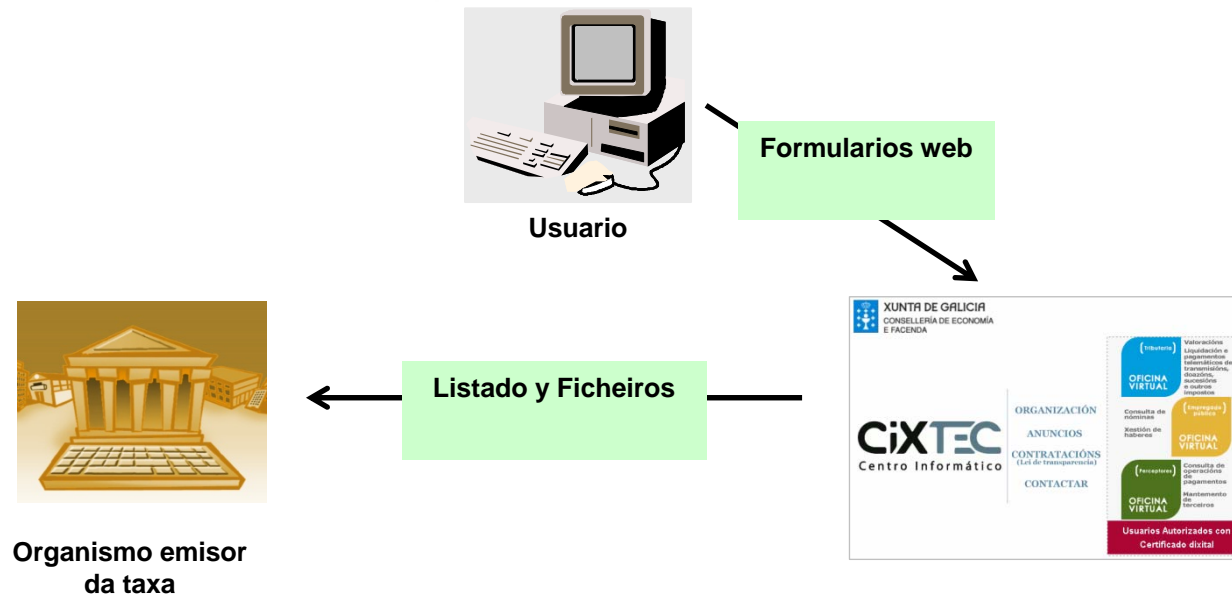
Usuario

Formularios web

Organismo emisor da taxa

Listado y Ficheiros

XUNTA DE GALICIA
CONSELLERÍA DE ECONOMÍA E FACENDA

CiXTEC
Centro Informático

ORGANIZACIÓN
ANUNCIOS
CONTRATACIÓNS
(Lei de transparencia)
CONTACTAR

Tributaria
OFICINA VIRTUAL
Valoracións
Liquidación e pagamentos telemáticos de transmisións, doazóns, sucesións e outros impostos

Consulta de nóminas
Xestión de haberes
Emregado público
OFICINA VIRTUAL

Perceptores
OFICINA VIRTUAL
Consulta de operacións de pagamentos
Mantemento de terceiros

Usuarios Autorizados con Certificado dixital